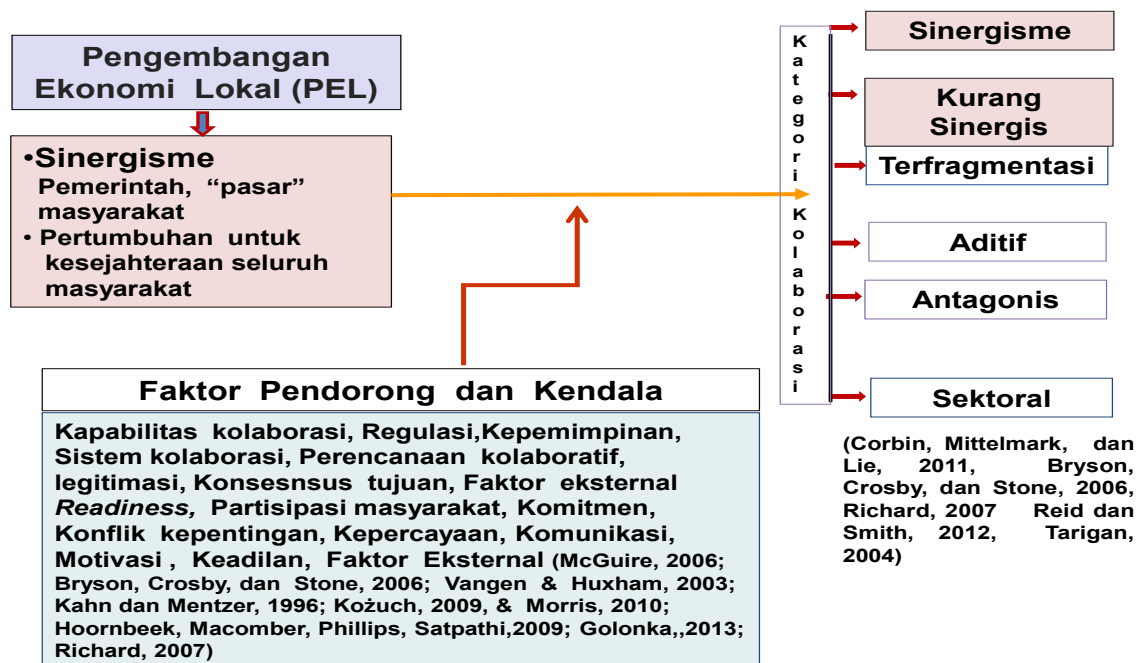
Pengembangan Ekonomi Lokal (PEL)

•Sinergisme
Pemerintah, "pasar" masyarakat
• Pertumbuhan untuk kesejahteraan seluruh masyarakat

Faktor Pendorong dan Kendala

Kapabilitas kolaborasi, Regulasi,Kepemimpinan, Sistem kolaborasi, Perencanaan kolaboratif, legitimasi, Konsesnsus tujuan, Faktor eksternal *Readiness,* Partisipasi masyarakat, Komitmen, Konflik kepentingan, Kepercayaan, Komunikasi, Motivasi , Keadilan, Faktor Eksternal (McGuire, 2006; Bryson, Crosby, dan Stone, 2006; Vangen & Huxham, 2003; Kahn dan Mentzer, 1996; Kożuch, 2009, & Morris, 2010; Hoornbeek, Macomber, Phillips, Satpathi,2009; Golonka,,2013; Richard, 2007)

Kategori Kolaborasi

Sinergisme

Kurang Sinergis

Terfragmentasi

Aditif

Antagonis

Sektoral

(Corbin, Mittelmark, dan Lie, 2011, Bryson, Crosby, dan Stone, 2006, Richard, 2007 Reid dan Smith, 2012, Tarigan, 2004)